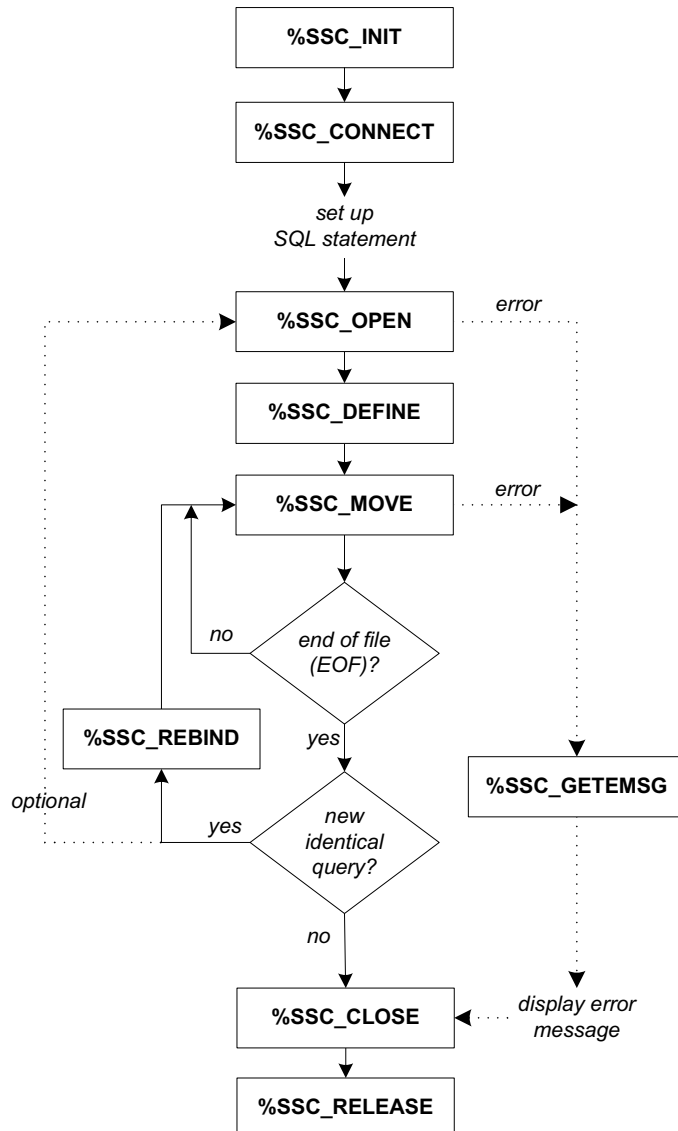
%SSC_INIT

%SSC_CONNECT

set up SQL statement

%SSC_OPEN

error

%SSC_DEFINE

%SSC_MOVE

error

no

end of file (EOF)?

%SSC_REBIND

yes

optional

yes

new identical query?

%SSC_GETEMSG

no

%SSC_CLOSE

display error message

%SSC_RELEASE